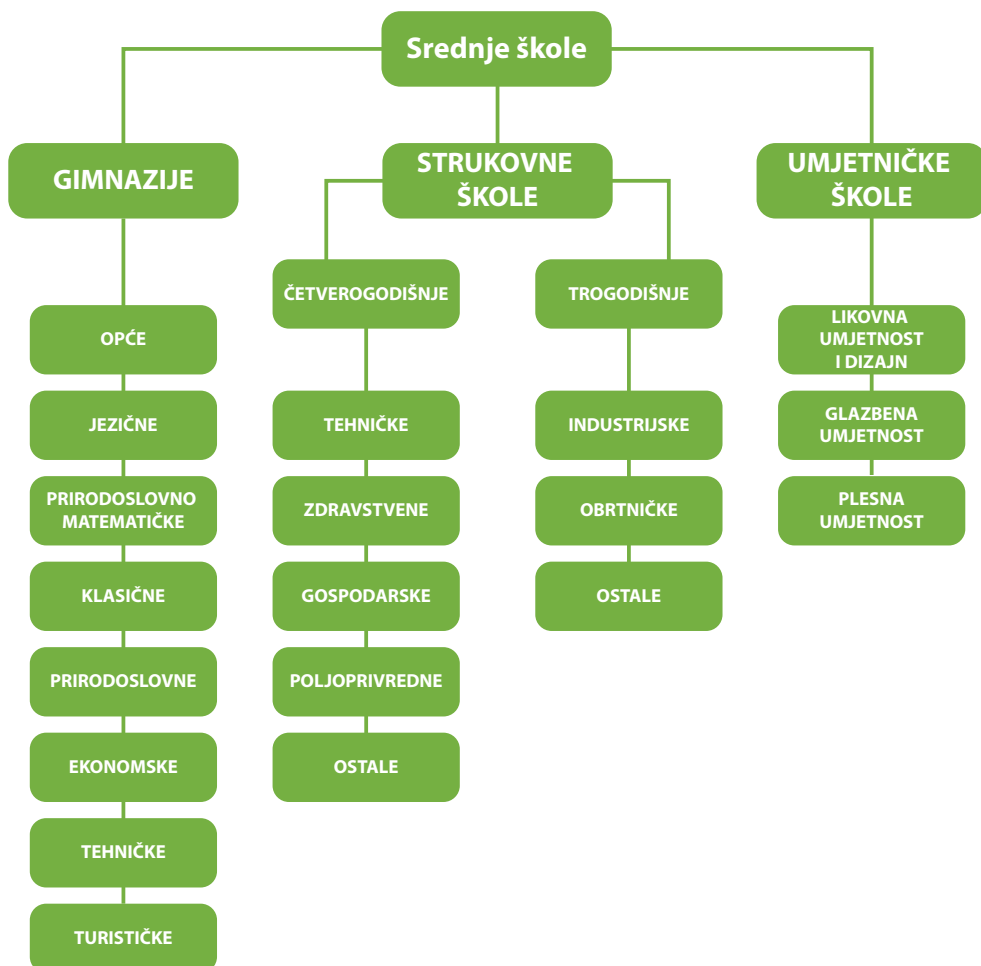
Srednje škole

GIMNAZIJE

STRUKOVNE ŠKOLE

UMJETNIČKE ŠKOLE

OPĆE

JEZIČNE

PRIRODOSLOVNO MATEMATIČKE

KLASIČNE

PRIRODOSLOVNE

EKONOMSKE

TEHNIČKE

TURISTIČKE

ČETVEROGODIŠNJE

TEHNIČKE

ZDRAVSTVENE

GOSPODARSKE

POLJOPRIVREDNE

OSTALE

TROGODIŠNJE

INDUSTRIJSKE

OBRTNIČKE

OSTALE

LIKOVNA UMJETNOST I DIZAJN

GLAZBENA UMJETNOST

PLESNA UMJETNOST